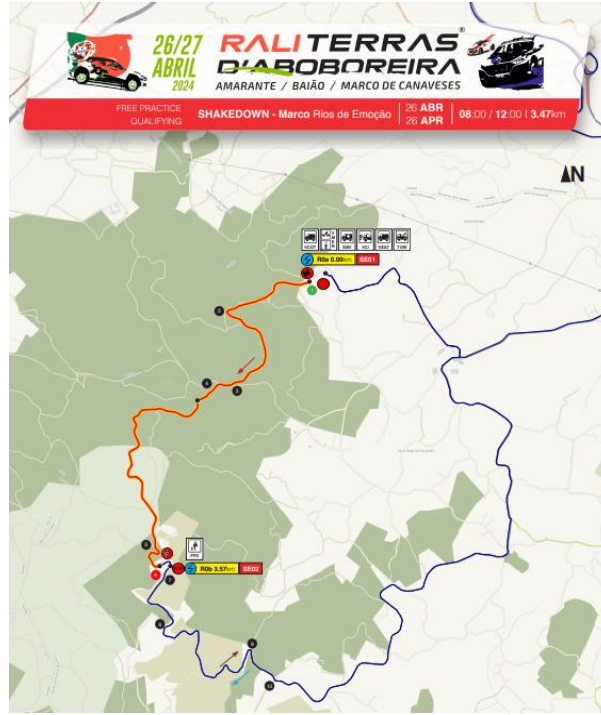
26/27 ABRIL 2024

RALI TERRAS D'ABOBOREIRA®

AMARANTE / BAIÃO / MARCO DE CANAVESES

FREE PRACTICE
QUALIFYING

SHAKEDOWN - Marco Rios de Emoção

26 ABR
26 APR

08:00 / 12:00 | 3.47km

N

RDa 0.00km

SE01

RDb 3.57km

SE02

2

3

4

5

6

7

8

10